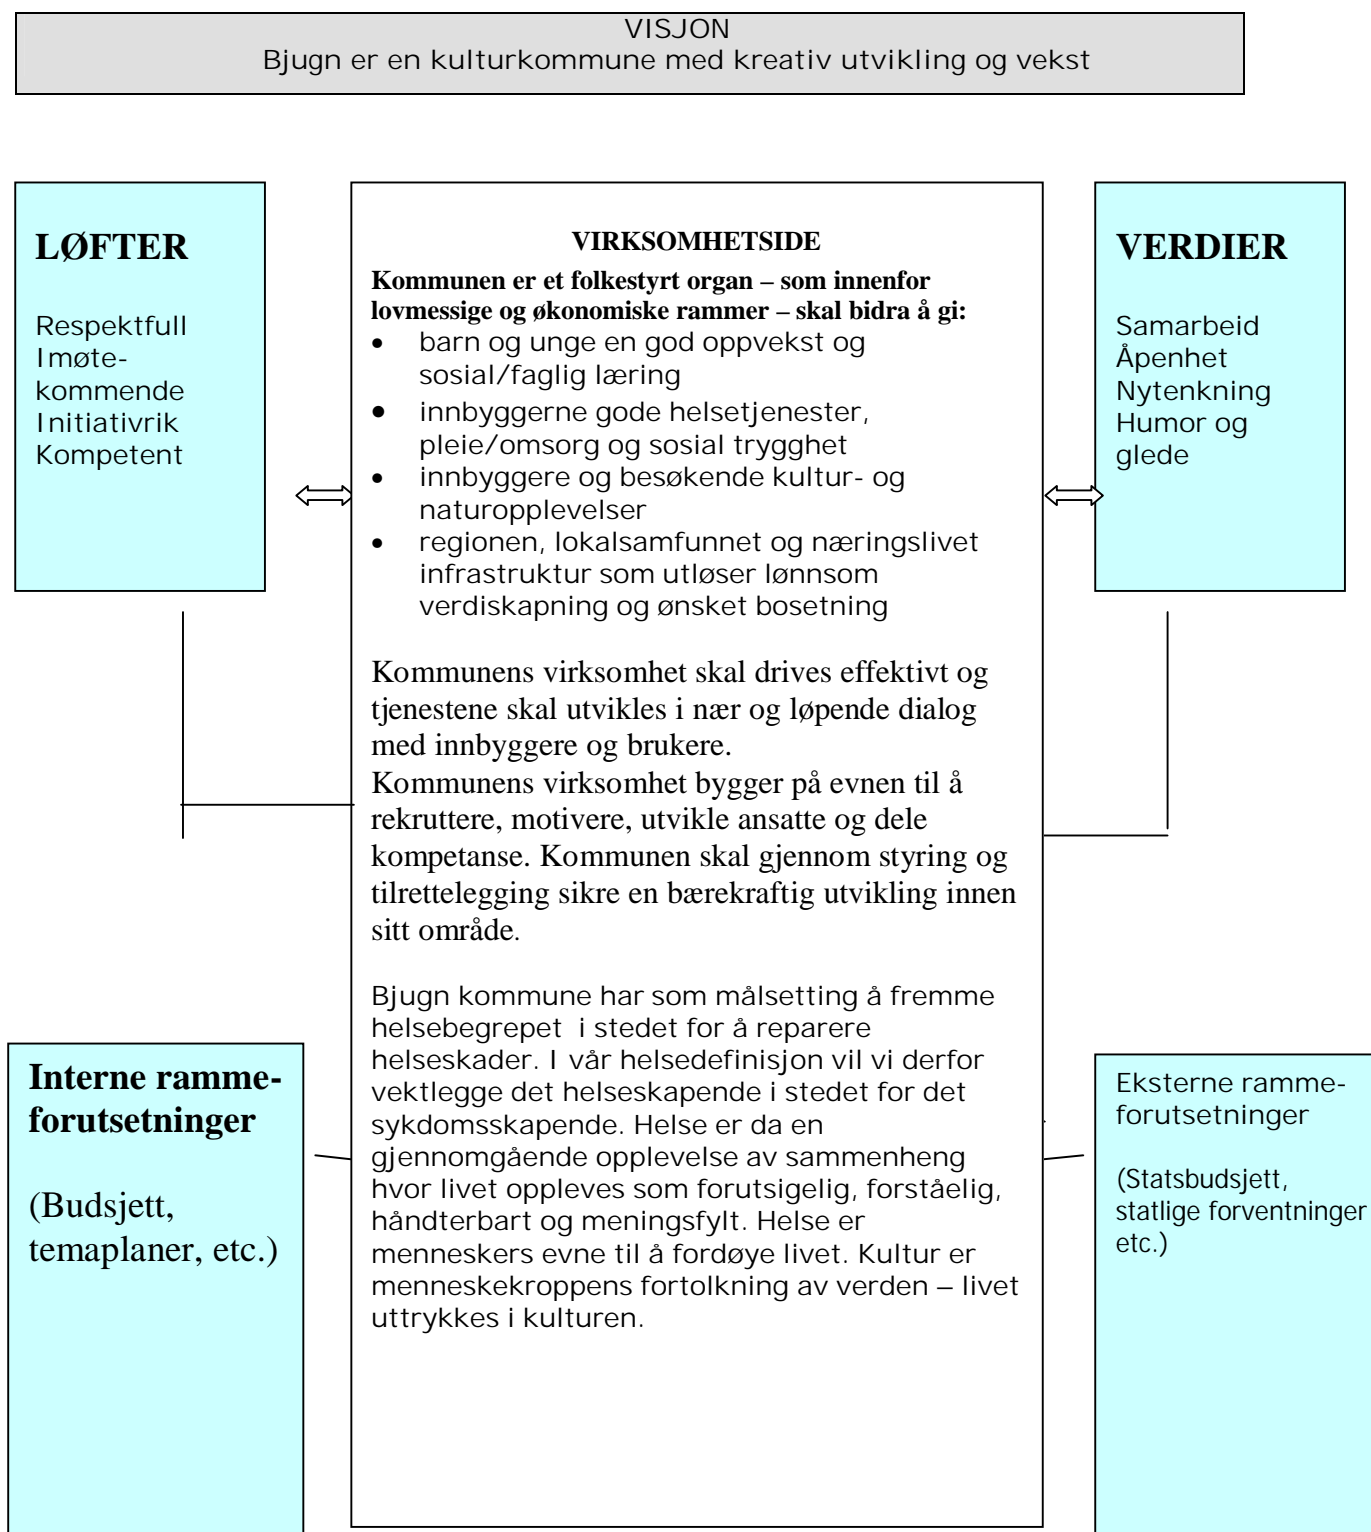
VISJON
Bjugn er en kulturkommune med kreativ utvikling og vekst

LØFTER

Respektfull
Imøtekommende
Initiativrik
Kompetent

VIRKSOMHETSIDE
Kommunen er et folkestyrt organ – som innenfor lovmessige og økonomiske rammer – skal bidra å gi:
- barn og unge en god oppvekst og sosial/faglig læring
- innbyggerne gode helsetjenester, pleie/omsorg og sosial trygghet
- innbyggere og besøkende kultur- og naturopplevelser
- regionen, lokalsamfunnet og næringslivet infrastruktur som utløser lønnsom verdiskapning og ønsket bosetning

Kommunens virksomhet skal drives effektivt og tjenestene skal utvikles i nær og løpende dialog med innbyggere og brukere.
Kommunens virksomhet bygger på evnen til å rekruttere, motivere, utvikle ansatte og dele kompetanse. Kommunen skal gjennom styring og tilrettelegging sikre en bærekraftig utvikling innen sitt område.

Bjugn kommune har som målsetting å fremme helsebegrepet i stedet for å reparere helseskader. I vår helsedefinisjon vil vi derfor vektlegge det helseskapende i stedet for det sykdomsskapende. Helse er da en gjennomgående opplevelse av sammenheng hvor livet oppleves som forutsigelig, forståelig, håndterbart og meningsfylt. Helse er menneskers evne til å fordøye livet. Kultur er menneskekroppens fortolkning av verden – livet uttrykkes i kulturen.

VERDIER

Samarbeid
Åpenhet
Nytenkning
Humor og glede

Interne rammeforutsetninger

(Budsjett, temaplaner, etc.)

Eksterne rammeforutsetninger

(Statsbudsjett, statlige forventninger etc.)